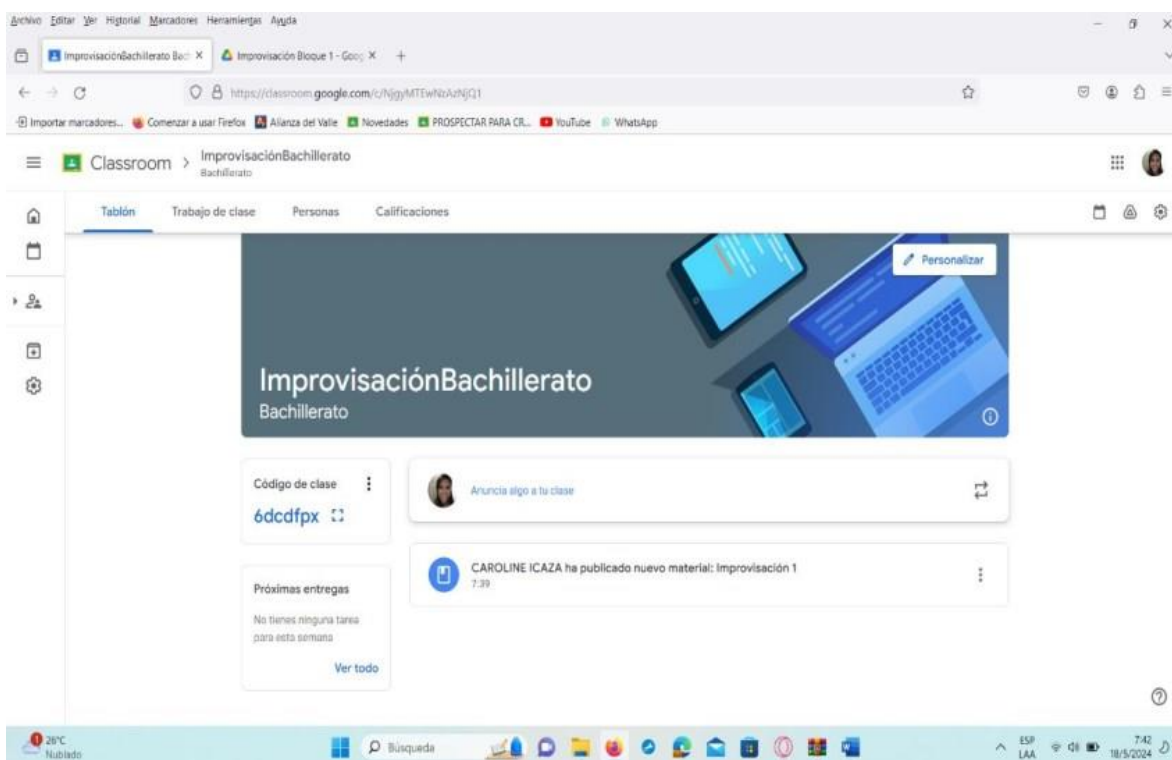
Archivo Editar Ver Historial Marcadores Herramientas Ayuda

ImprovisaciónBachillerato Bac ×
Improvisación Bloque 1 - Goo ×
+

https://classroom.google.com/c/NjgyMTEwNzAzNjQ1

Importar marcadores... Comenzar a usar Firefox Alianza del Valle Novedades PROSPECTAR PARA CR... YouTube WhatsApp

Classroom > ImprovisaciónBachillerato
Bachillerato

Tablón Trabajo de clase Personas Calificaciones

Personalizar

ImprovisaciónBachillerato
Bachillerato

Código de clase
6dcdfpx

Anuncia algo a tu clase

CAROLINE ICAZA ha publicado nuevo material: Improvisación 1
7:39

Próximas entregas
No tienes ninguna tarea para esta semana
Ver todo

28°C
Nublado

Búsqueda

ESP
LAA
7:42
18/5/2024